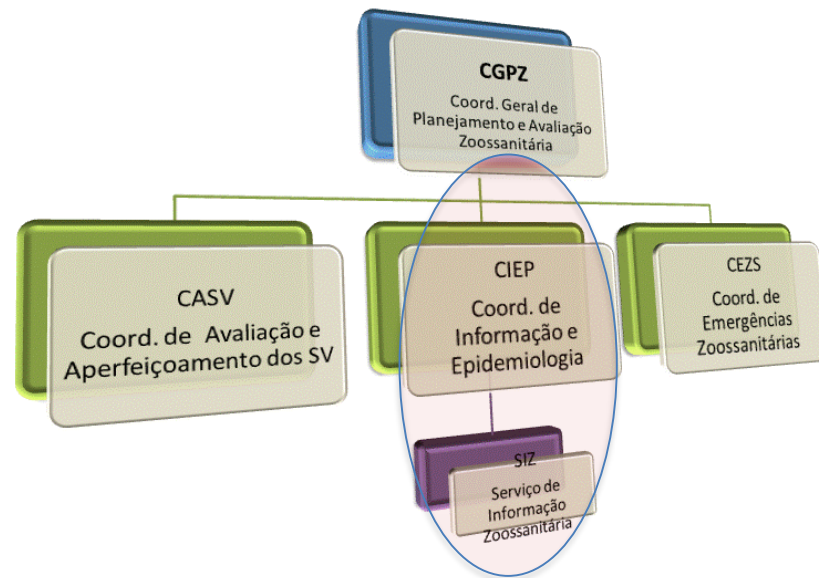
CGPZ
Coord. Geral de Planejamento e Avaliação Zoossanitária

CASV
Coord. de Avaliação e Aperfeiçoamento dos SV

CIEP
Coord. de Informação e Epidemiologia

CEZS
Coord. de Emergências Zoossanitárias

SIZ
Serviço de Informação Zoossanitária